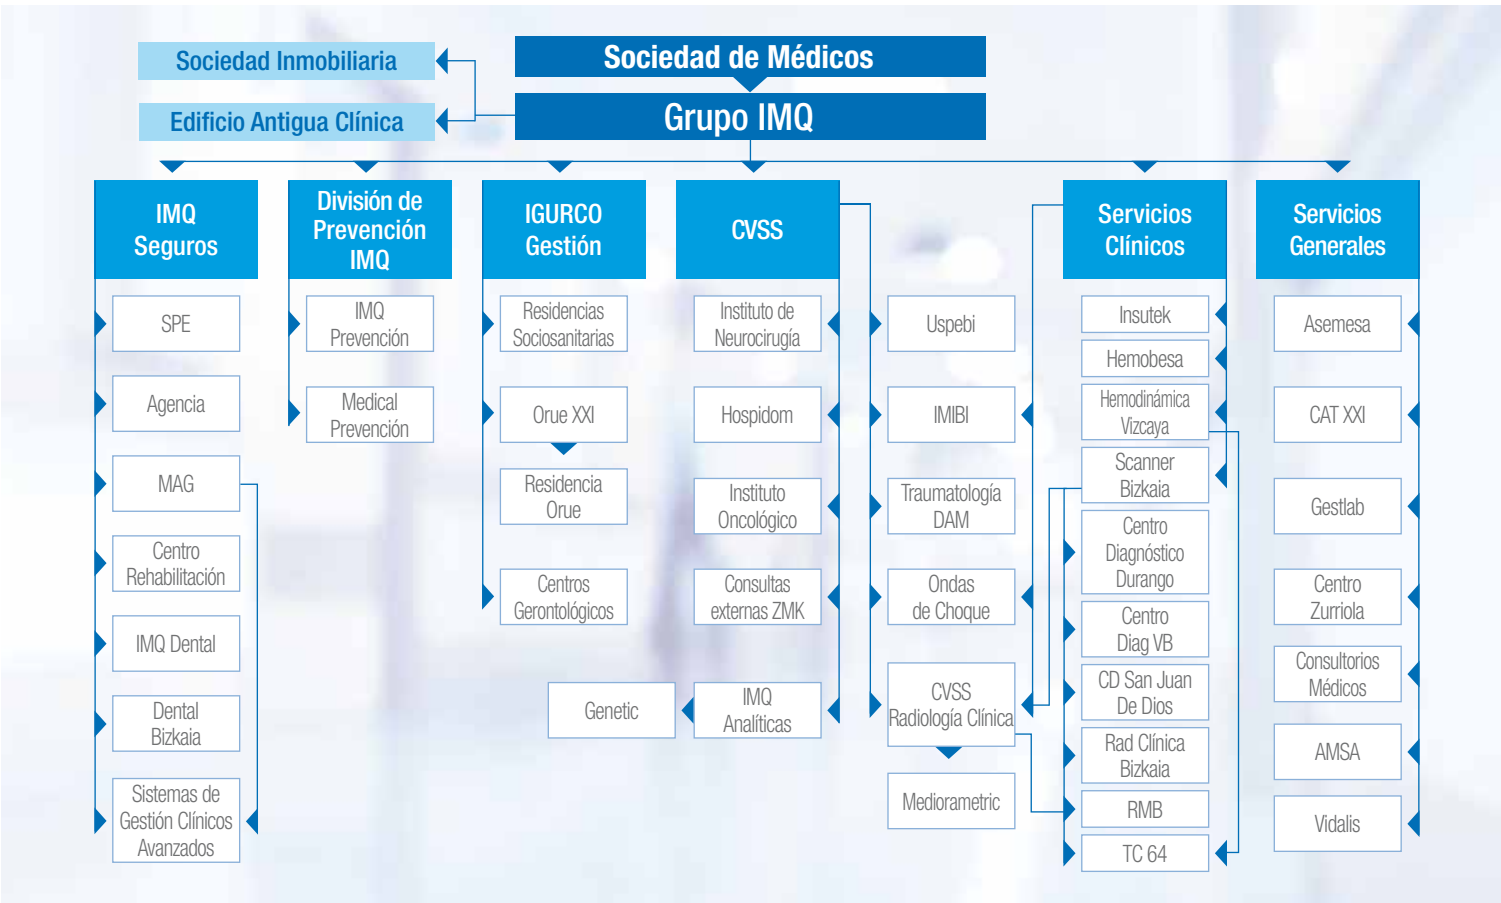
Sociedad Inmobiliaria

Edificio Antigua Clínica

Sociedad de Médicos

Grupo IMQ

IMQ Seguros

SPE

Agencia

MAG

Centro Rehabilitación

IMQ Dental

Dental Bizkaia

Sistemas de Gestión Clínicos Avanzados

División de Prevención IMQ

IMQ Prevención

Medical Prevención

IGURCO Gestión

Residencias Sociosanitarias

Orue XXI

Residencia Orue

Centros Gerontológicos

CVSS

Instituto de Neurocirugía

Hospidom

Instituto Oncológico

Consultas externas ZMK

IMQ Analíticas

Genetic

Uspebi

IMIBI

Traumatología DAM

Ondas de Choque

CVSS Radiología Clínica

Mediorametric

Servicios Clínicos

Insutek

Hemobesa

Hemodinámica Vizcaya

Scanner Bizkaia

Centro Diagnóstico Durango

Centro Diag VB

CD San Juan De Dios

Rad Clínica Bizkaia

RMB

TC 64

Servicios Generales

Asemesa

CAT XXI

Gestlab

Centro Zurriola

Consultorios Médicos

AMSA

Vidalis